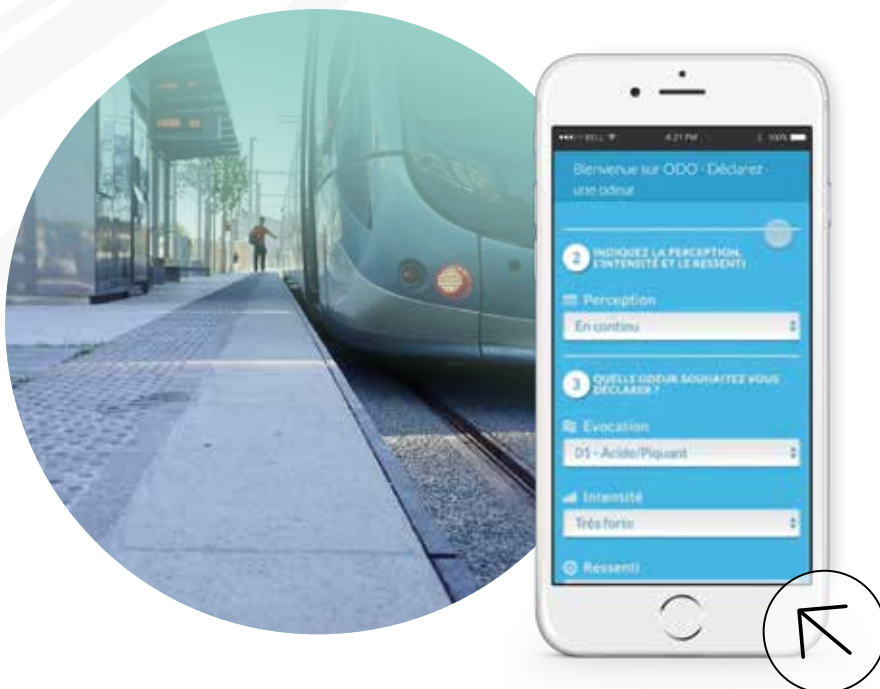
●●●○○ BELL 4:21 PM 100%

Bienvenue sur ODO - Déclarez une odeur

2 INDIQUEZ LA PERCEPTION, L'INTENSITÉ ET LE RESSENTI

Perception

En continu

3 QUELLE ODEUR SOUHAITEZ VOUS DÉCLARER ?

Evocation

D1 - Acide/Piquant

Intensité

Très forte

Ressenti